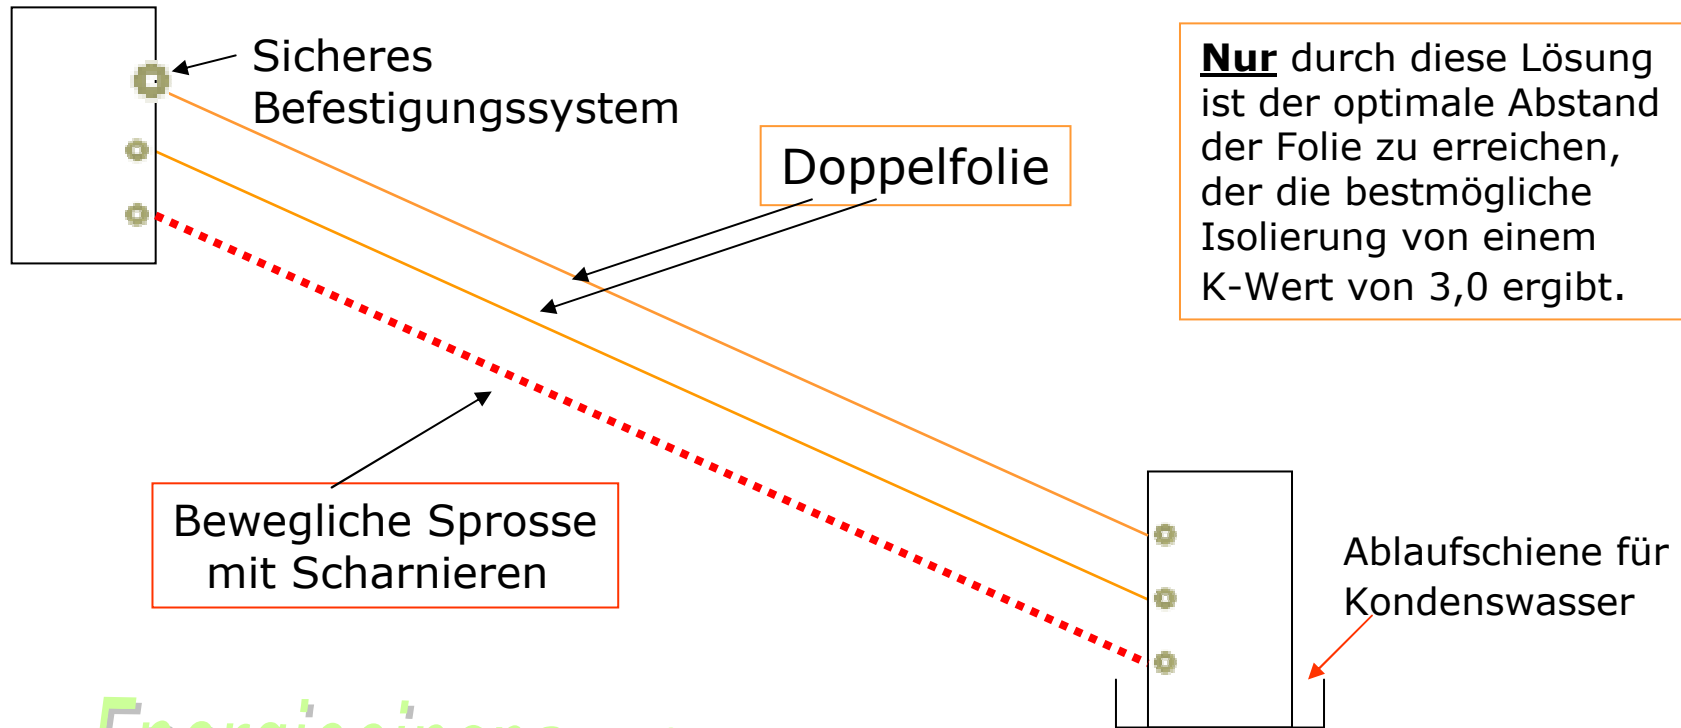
Sicheres Befestigungssystem

Doppelfolie

**Nur** durch diese Lösung ist der optimale Abstand der Folie zu erreichen, der die bestmögliche Isolierung von einem K-Wert von 3,0 ergibt.

Bewegliche Sprosse mit Scharnieren

Ablaufschiene für Kondenswasser

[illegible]